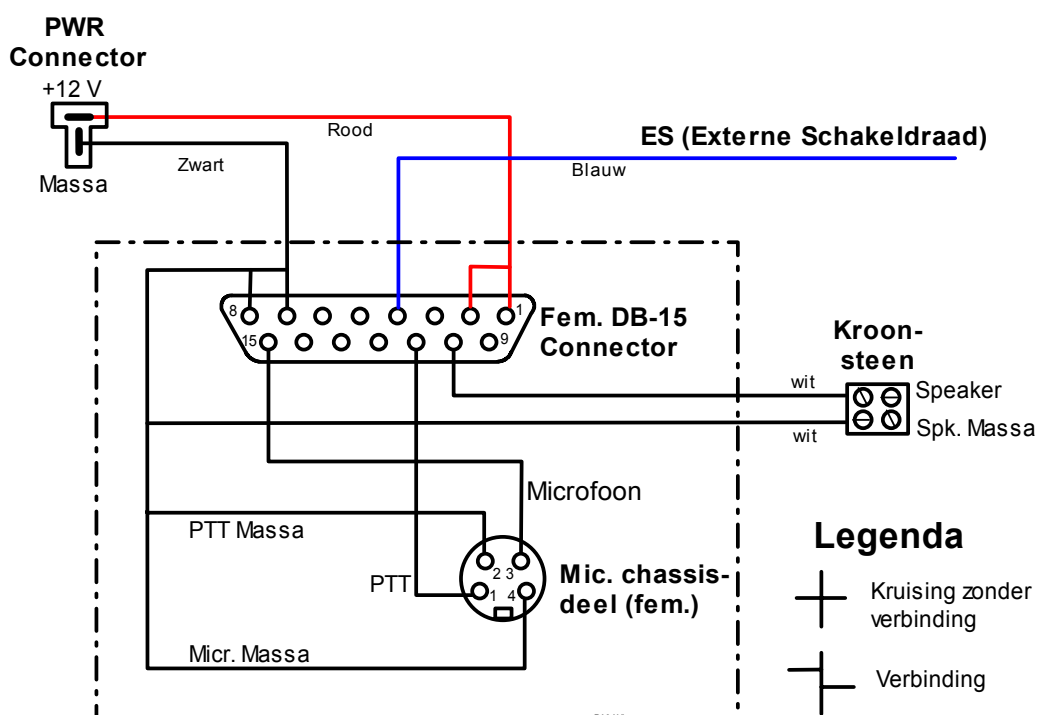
PWR Connector
+12 V
Massa
Rood
Zwart
ES (Externe Schakeldraad)
Blauw
8
1
15
9
Fem. DB-15 Connector
Kroon-steen
wit
Speaker
wit
Spk. Massa
Microfoon
PTT Massa
PTT
2 3
1 4
Mic. chassis-deel (fem.)
Micr. Massa
Legenda
Kruising zonder verbinding
Verbinding